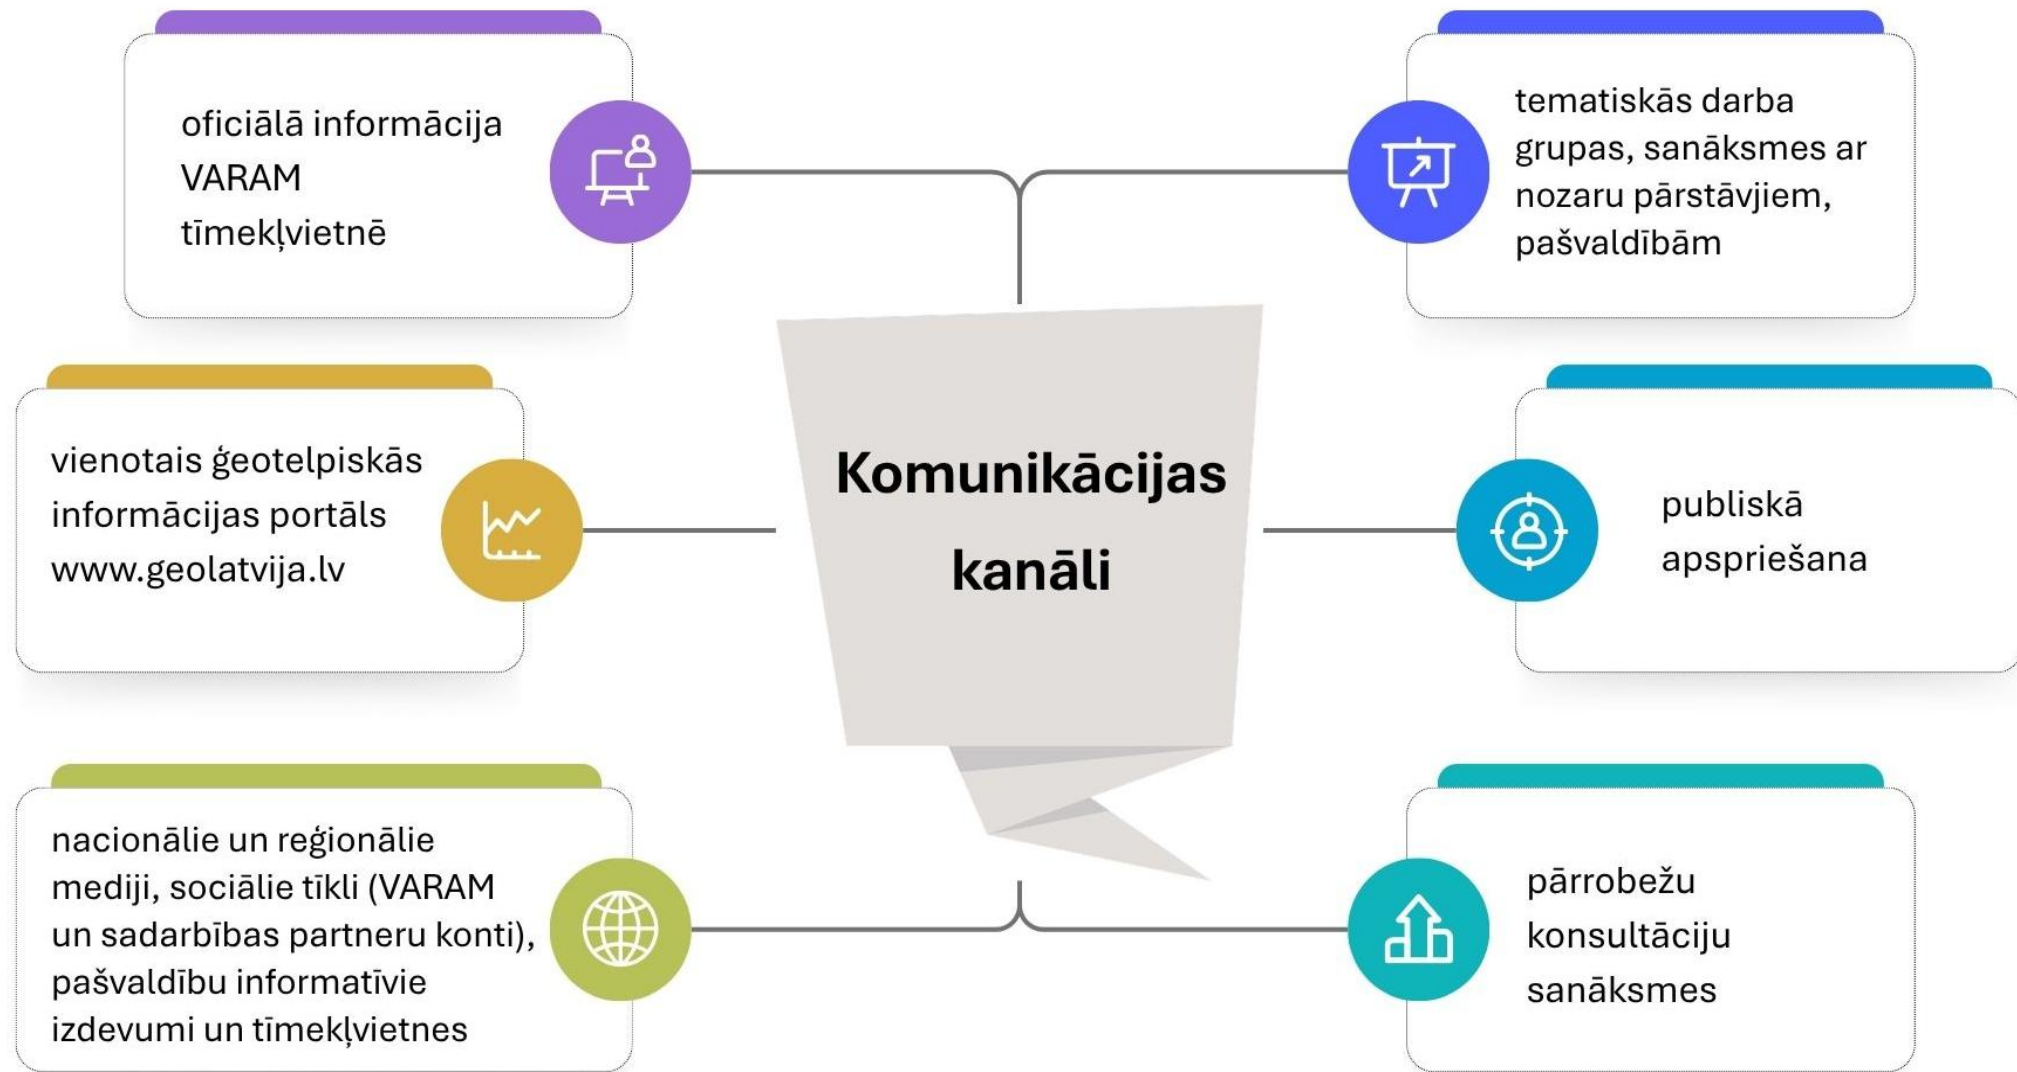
Komunikācijas kanāli

oficiālā informācija VARAM tīmekļvietnē

tematiskās darba grupas, sanāksmes ar nozaru pārstāvjiem, pašvaldībām

vienotais ģeotelpiskās informācijas portāls www.geolatvija.lv

publiskā apspriešana

nacionālie un reģionālie mediji, sociālie tīkli (VARAM un sadarbības partneru konti), pašvaldību informatīvie izdevumi un tīmekļvietnes

pārrobežu konsultāciju sanāksmes